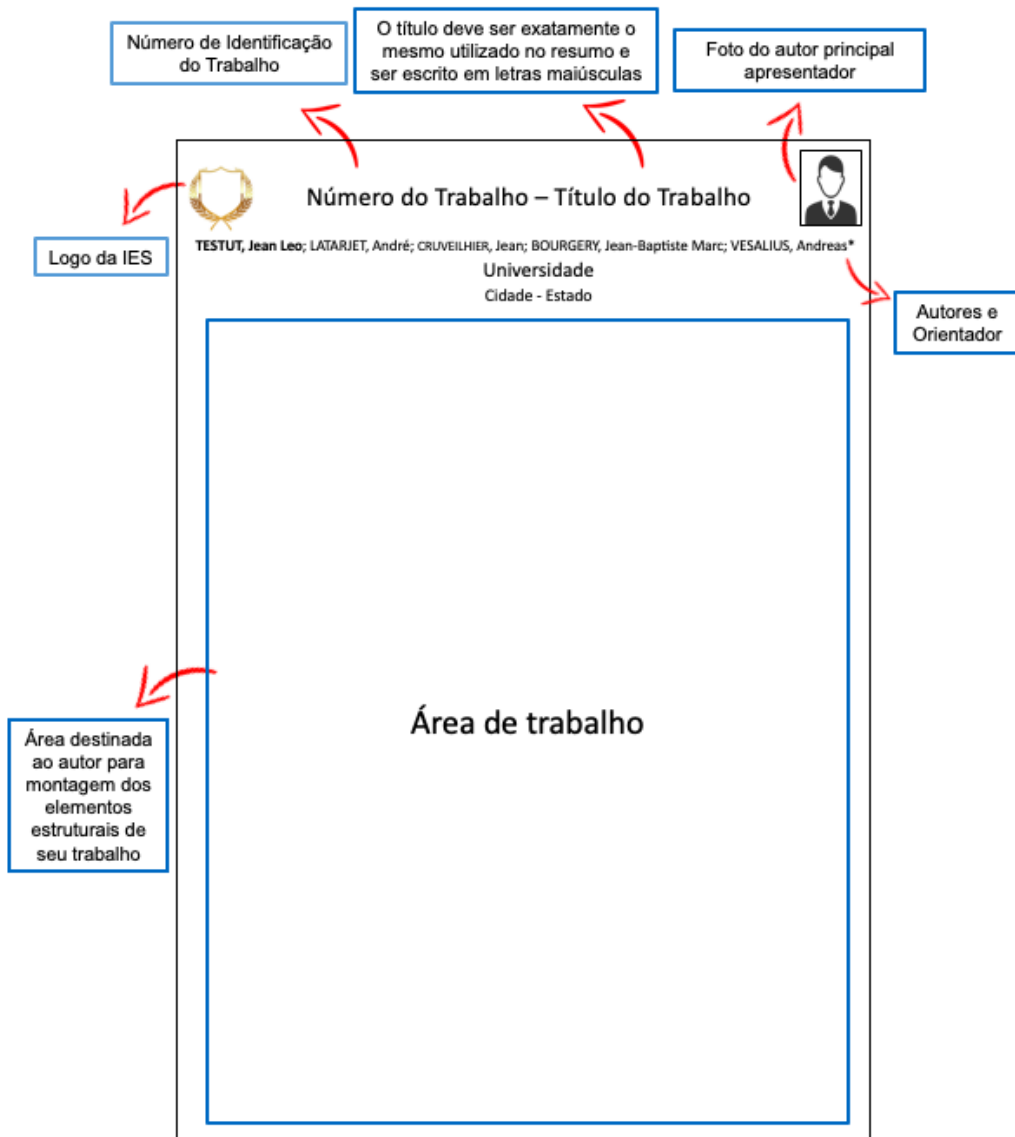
Número de Identificação do Trabalho

O título deve ser exatamente o mesmo utilizado no resumo e ser escrito em letras maiúsculas

Foto do autor principal apresentador

Número do Trabalho – Título do Trabalho

Logo da IES

TESTUT, Jean Leo; LATARJET, André; CRUVEILHIER, Jean; BOURGERY, Jean-Baptiste Marc; VESALIUS, Andreas*
Universidade
Cidade - Estado

Autores e Orientador

Área de trabalho

Área destinada ao autor para montagem dos elementos estruturais de seu trabalho